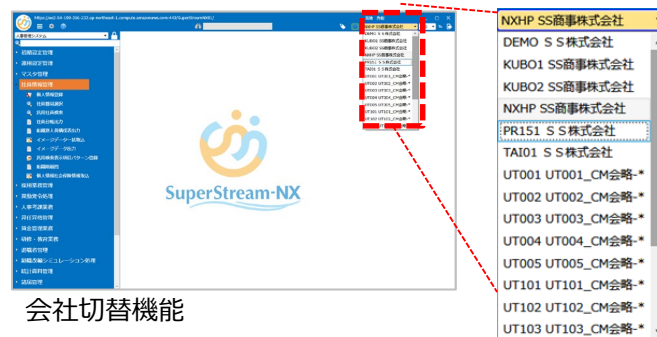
https://ec2-54-199-226-133.ap-northeast-1.compute.amazonaws.com:4435/gaeltScreen000/

人事管理システム

初期設定管理
運用設定管理
マスタ管理
社員情報管理
個人情報登録
社員情報選択
汎用社員検索
社員台帳出力
組織別人員構成表出力
イメージデータ一括取込
イメージデータ出力
汎用画面表示項目パターン登録
採用照会
個人情報社会保険番号取込
採用業務管理
異動発令処理
人事考課業務
昇給昇格管理
賞金管理業務
研修・教育業務
退職者管理
組織改編シミュレーション処理
統計資料管理
諸届管理

SuperStream-NX

会社切替機能

NXHP SS商事株式会社
DEMO ＳＳ株式会社
KUBO1 SS商事株式会社
KUBO2 SS商事株式会社
NXHP SS商事株式会社
PR151 ＳＳ株式会社
TAI01 ＳＳ株式会社
UT001 UT001_CM会略-*
UT002 UT002_CM会略-*
UT003 UT003_CM会略-*
UT004 UT004_CM会略-*
UT005 UT005_CM会略-*
UT101 UT101_CM会略-*
UT102 UT102_CM会略-*
UT103 UT103_CM会略-*